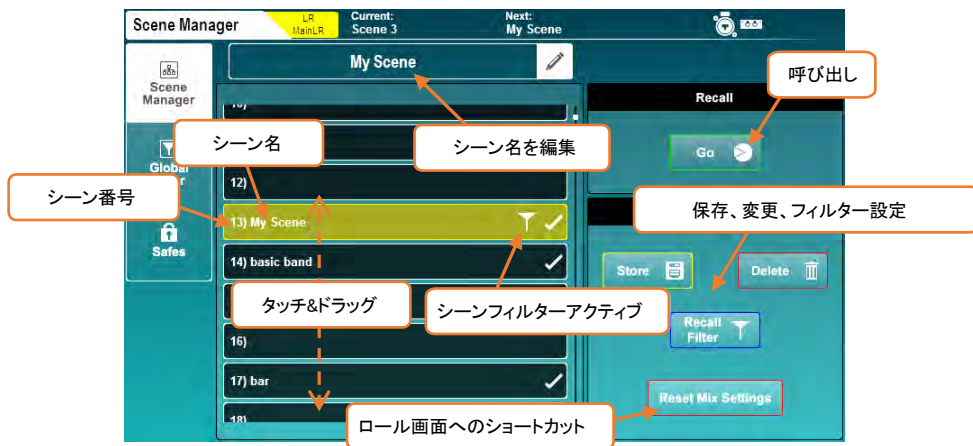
Scene Manager
LR
MainLR
Current:
Scene 3
Next:
My Scene

Scene Manager
Global
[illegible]
Safes

My Scene

10)
12)
13) My Scene
14) basic band
16)
17) bar
18)

Recall
Go
Store
Delete
Recall Filter
Reset Mix Settings

シーン名
シーン名を編集
呼び出し
シーン番号
保存、変更、フィルター設定
タッチ&ドラッグ
シーンフィルターアクティブ
ロール画面へのショートカット